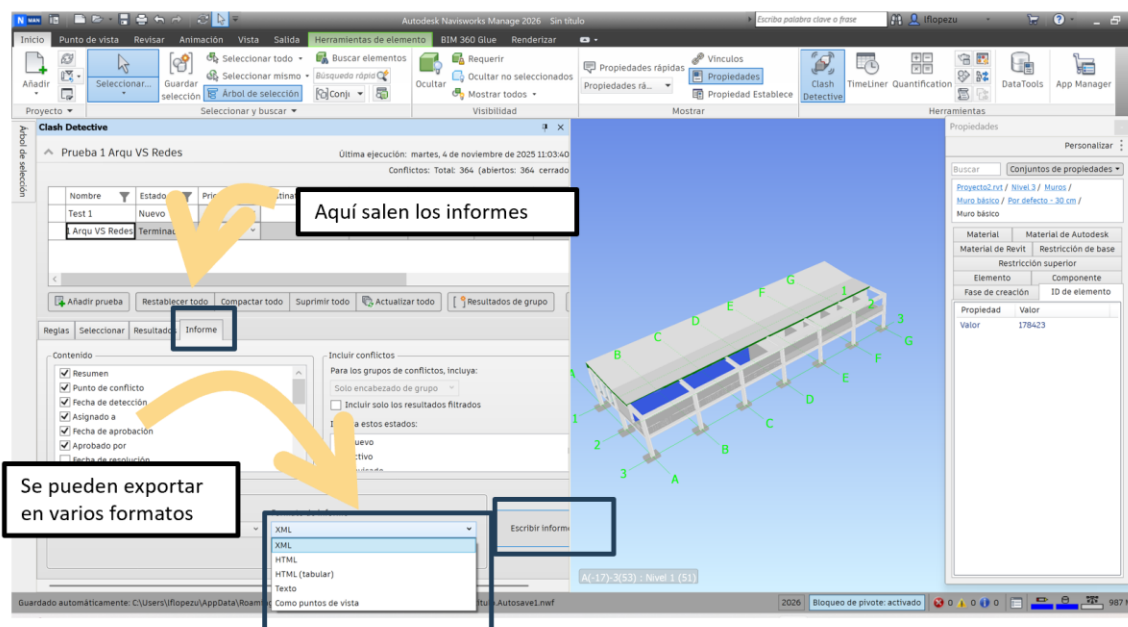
Autodesk Navisworks Manage 2026 Sin título
Escriba palabra clave o frase
lflopezu

Inicio | Punto de vista | Revisar | Animación | Vista | Salida | Herramientas de elemento | BIM 360 Glue | Renderizar

Añadir | Seleccionar... | Guardar selección | Seleccionar todo | Seleccionar mismo | Árbol de selección | Buscar elementos | Búsqueda rápida | Conju | Ocultar | Requerir | Ocultar no seleccionados | Mostrar todos | Propiedades rápidas | Propiedades rá... | Vínculos | Propiedades | Propiedad Establece | Clash Detective | TimeLiner | Quantification | DataTools | App Manager
Proyecto | Seleccionar y buscar | Visibilidad | Mostrar | Herramientas

Árbol de selección

Clash Detective
Prueba 1 Arqu VS Redes
Última ejecución: martes, 4 de noviembre de 2025 11:03:40
Conflictos: Total: 364 (abiertos: 364 cerrado

| Nombre | Estado | Pri |
|---|---|---|
| Test 1 | Nuevo | |
| 1 Arqu VS Redes | Terminad | |

Aquí salen los informes

Añadir prueba | Restablecer todo | Compactar todo | Suprimir todo | Actualizar todo | Resultados de grupo

Reglas | Seleccionar | Resultados | Informe

Contenido
Resumen
Punto de conflicto
Fecha de detección
Asignado a
Fecha de aprobación
Aprobado por
Fecha de resolución

Incluir conflictos
Para los grupos de conflictos, incluya:
Solo encabezado de grupo
Incluir solo los resultados filtrados
I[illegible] estos estados:
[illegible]uevo
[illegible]ctivo

Se pueden exportar en varios formatos

XML
XML
HTML
HTML (tabular)
Texto
Como puntos de vista

Escribir informe

A(-17)-3(53) : Nivel 1 (51)

Propiedades
Personalizar
Buscar | Conjuntos de propiedades
Proyecto2.rvt / Nivel 3 / Muros / Muro básico / Por defecto - 30 cm / Muro básico
Material | Material de Autodesk
Material de Revit | Restricción de base
Restricción superior
Elemento | Componente
Fase de creación | ID de elemento

| Propiedad | Valor |
|---|---|
| Valor | 178423 |

Guardado automáticamente: C:\Users\lflopezu\AppData\Roam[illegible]tulo.Autosave1.nwf
2026 | Bloqueo de pivote: activado | 0 | 0 | 0 | 0 | 987